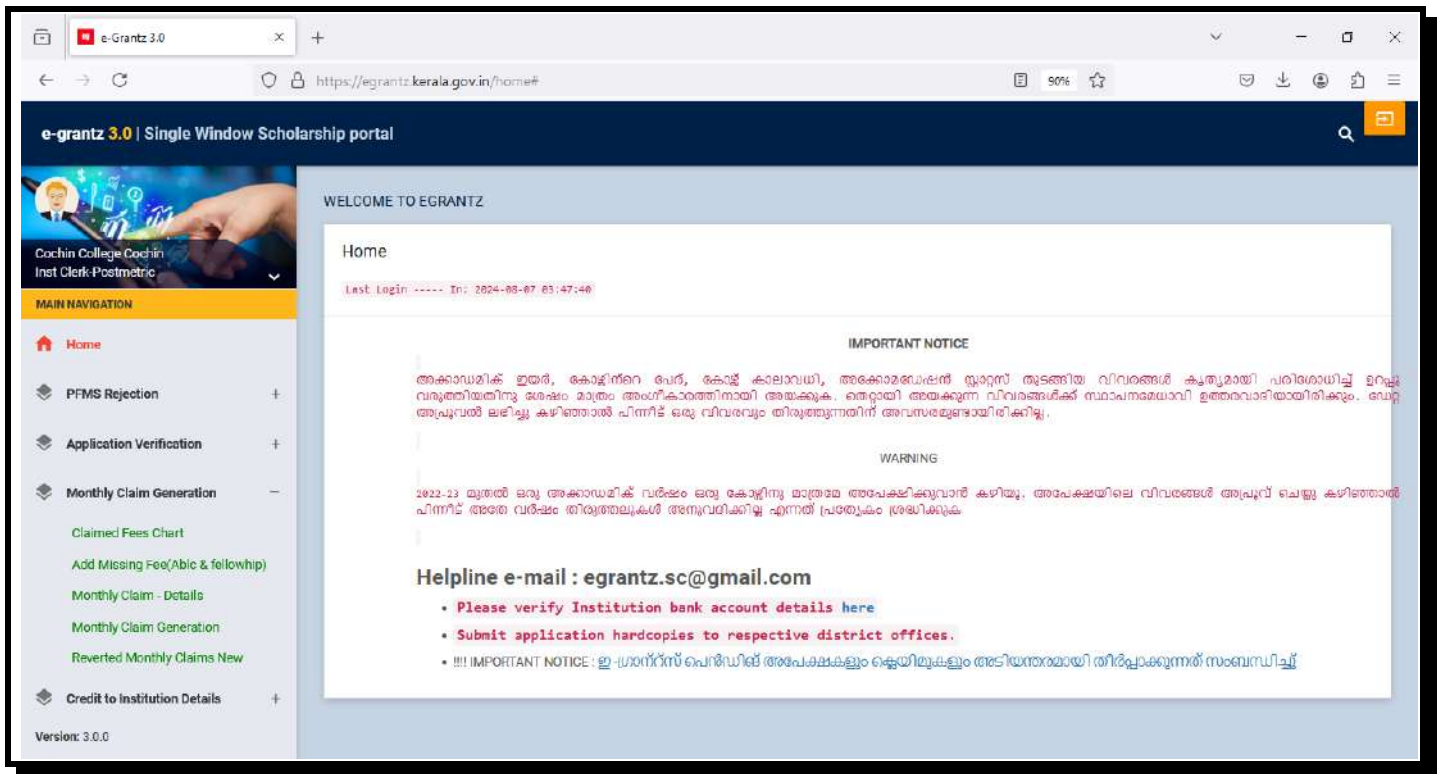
e-Grantz 3.0

https://egrantz.kerala.gov.in/home#

90%

e-grantz 3.0 | Single Window Scholarship portal

Cochin College Cochin
Inst Clerk-Postmetric

MAIN NAVIGATION

Home

PFMS Rejection

Application Verification

Monthly Claim Generation

Claimed Fees Chart

Add Missing Fee(Abic & fellowhip)

Monthly Claim - Details

Monthly Claim Generation

Reverted Monthly Claims New

Credit to Institution Details

Version: 3.0.0

WELCOME TO EGRANTZ

Home

Last Login ----- In: 2024-08-07 03:47:40

IMPORTANT NOTICE

അക്കാദമിക് ഇയർ, കോളിന്റെ പേര്, കോഴ്സ് കാലാവധി, അക്കോമഡേഷൻ സ്റ്റാറ്റസ് തുടങ്ങിയ വിവരങ്ങൾ കൃത്യമായി പരിശോധിച്ച് ഉറപ്പു വരുത്തിയതിനു ശേഷം മാത്രം അംഗീകാരത്തിനായി അയക്കുക. തെറ്റായി അയക്കുന്ന വിവരങ്ങൾക്ക് സ്ഥാപനമേധാവി ഉത്തരവാദിയായിരിക്കും. ഡേറ്റ അപ്രൂവൽ ലഭിച്ചു കഴിഞ്ഞാൽ പിന്നീട് ഒരു വിവരവും തിരുത്തുന്നതിന് അവസരമുണ്ടായിരിക്കില്ല.

WARNING

2022-23 മുതൽ ഒരു അക്കാദമിക് വർഷം ഒരു കോഴ്സിനു മാത്രമേ അപേക്ഷിക്കുവാൻ കഴിയൂ. അപേക്ഷയിലെ വിവരങ്ങൾ അപ്രൂവ് ചെയ്തു കഴിഞ്ഞാൽ പിന്നീട് അതേ വർഷം തിരുത്തലുകൾ അനുവദിക്കില്ല എന്നത് പ്രത്യേകം ശ്രദ്ധിക്കുക

Helpline e-mail : egrantz.sc@gmail.com

• Please verify Institution bank account details here
• Submit application hardcopies to respective district offices.
• !!!! IMPORTANT NOTICE : ഇ-ഗ്രാന്റ്സ് പെൻഡിങ് അപേക്ഷകളും ക്ലെയിമുകളും അടിയന്തരമായി തീർപ്പാക്കുന്നത് സംബന്ധിച്ച്